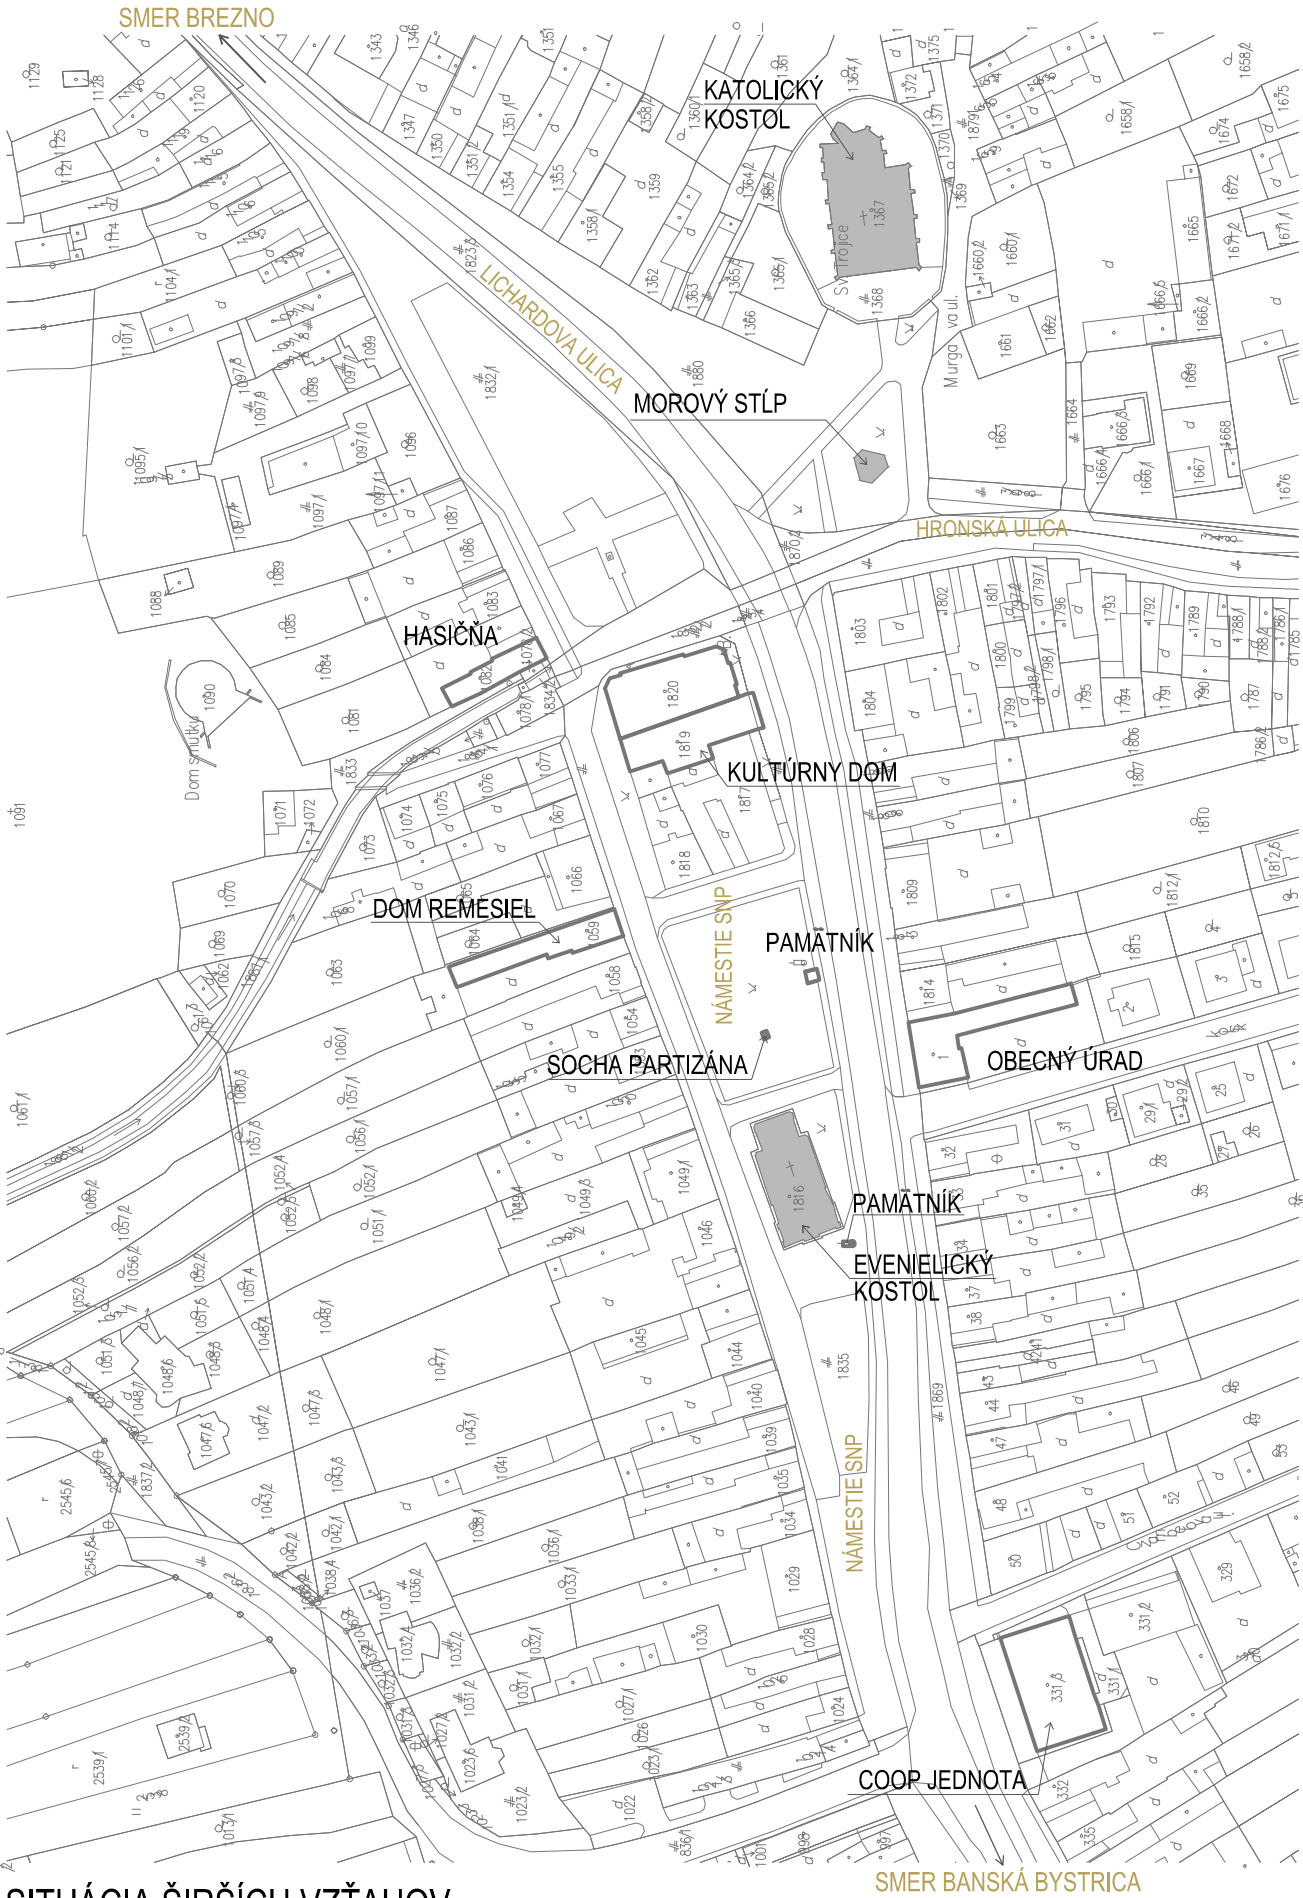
SMER BREZNO

KATOLÍCKY KOSTOL

LICHARDOVA ULICA

MOROVÝ STĹP

HRONSKÁ ULICA

HASIČŇA

KULTÚRNY DOM

DOM REMESIEL

PAMÄTNÍK

NÁMESTIE SNP

SOCHA PARTIZÁNA

OBECNÝ ÚRAD

PAMÄTNÍK

EVENIELICKÝ KOSTOL

NÁMESTIE SNP

COOP JEDNOTA

SMER BANSKÁ BYSTRICA

Sv. Trojice

Murgašova ul.

Dom smútku

1129 1128 1125 1121 1120 1114 1104/1 1101/1 1097/8 1097/9 1098 1097/7 1099 1096 1097/10 1095/1 1097/1 1097/11 1087 1086 1088 1089 1085 1083 1084 1082 1090 1081 1091 1078 1077 1076 1075 1074 1073 1072 1071 1070 1069 1067 1066 1065 1064 1059 1063 1062 1058 1054 1060/1 1061/1 1057/1 1056/1 1052/1 1051/1 1049/1 1049/3 1046 1045 1044 1040 1039 1035 1034 1029 1030 1028 1024 1027/1 1026 1022 1023/2 1043/1 1041 1038/1 1036/1 1033/1 1032/1 1031/1 1048/1 1047/1 1047/2 1047/3 1047/6 1045/3 1043/2 1042/1 1037 1036/2 1032/2 1031/2 1023/6 2545/6 2539/1 2539/2 1837/1 1013/1 1343 1346 1347 1350 1351 1354 1355 1358/1 1359 1360/1 1361 1362 1363 1364/1 1365/1 1366 1367 1368 1369 1370 1371 1372 1375 1658/1 1658/2 1660/1 1660/2 1661 1662 1663 1664 1665 1666/1 1667 1668 1669 1672 1674 1675 1676 1823/1 1832/1 1880 1803 1802 1801 1800 1799 1797 1796 1795 1794 1793 1792 1791 1790 1789 1788 1787 1786 1785 1804 1806 1807 1810 1809 1812/1 1814 1815 1820 1819 1817 1818 1816 1835 1869 1834 1833 331/1 331/2 331/3 329 332 335 28 29 31 32 33 34 37 38 41 43 44 46 47 48 49 50 51 52 53